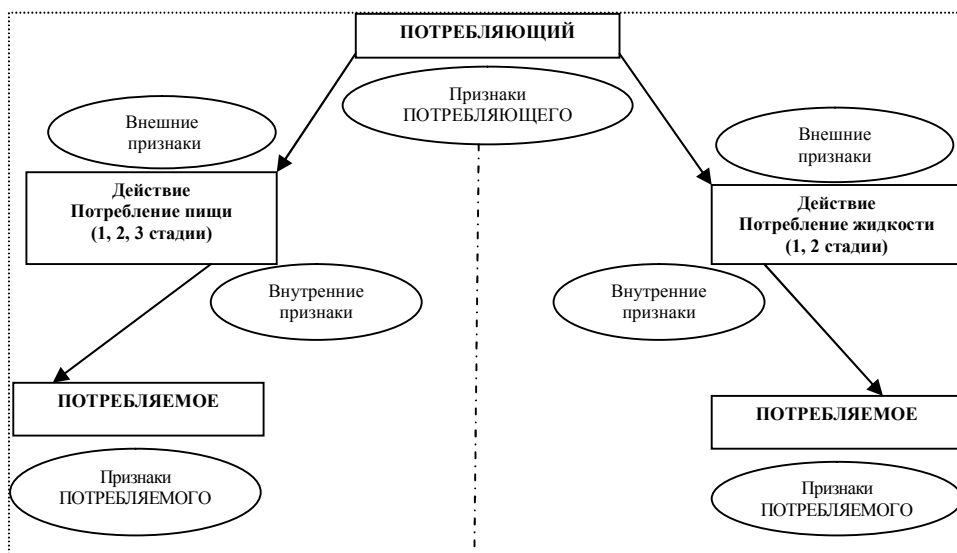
ПОТРЕБЛЯЮЩИЙ

Признаки ПОТРЕБЛЯЮЩЕГО

Внешние признаки

Действие
Потребление пищи
(1, 2, 3 стадии)

Внутренние признаки

ПОТРЕБЛЯЕМОЕ

Признаки ПОТРЕБЛЯЕМОГО

Внешние признаки

Действие
Потребление жидкости
(1, 2 стадии)

Внутренние признаки

ПОТРЕБЛЯЕМОЕ

Признаки ПОТРЕБЛЯЕМОГО